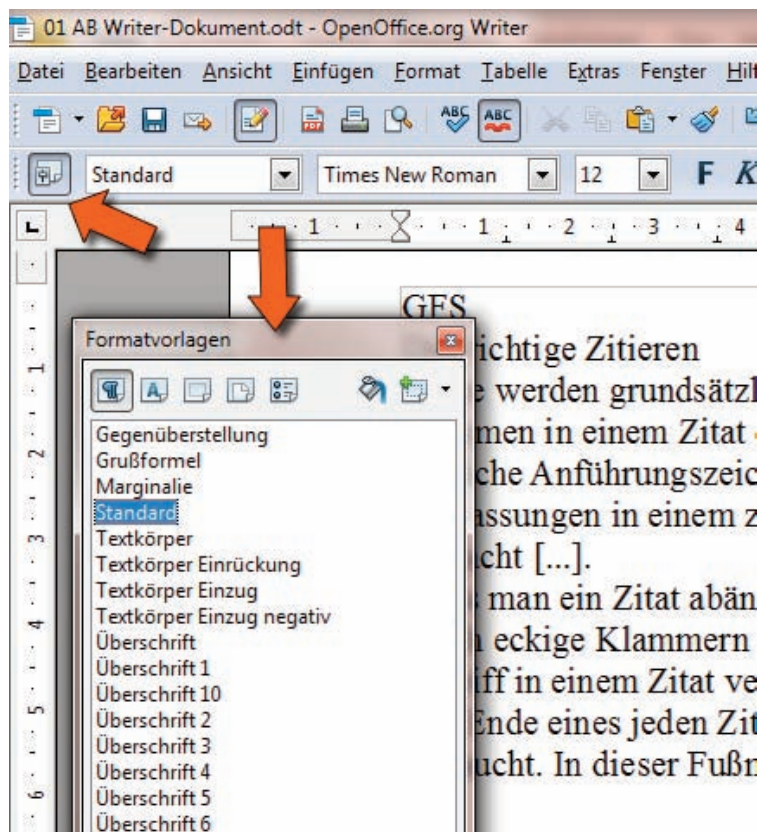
01 AB Writer-Dokument.odt - OpenOffice.org Writer

Datei Bearbeiten Ansicht Einfügen Format Tabelle Extras Fenster Hilf

Standard Times New Roman 12 F K

1 1 2 3 4

GES
ichtige Zitieren
e werden grundsätzl
men in einem Zitat
che Anführungszeic
assungen in einem z
cht [...].
man ein Zitat abän
eckige Klammern
iff in einem Zitat ve
Ende eines jeden Zit
ucht. In dieser Fußn

Formatvorlagen

Gegenüberstellung
Grußformel
Marginalie
Standard
Textkörper
Textkörper Einrückung
Textkörper Einzug
Textkörper Einzug negativ
Überschrift
Überschrift 1
Überschrift 10
Überschrift 2
Überschrift 3
Überschrift 4
Überschrift 5
Überschrift 6